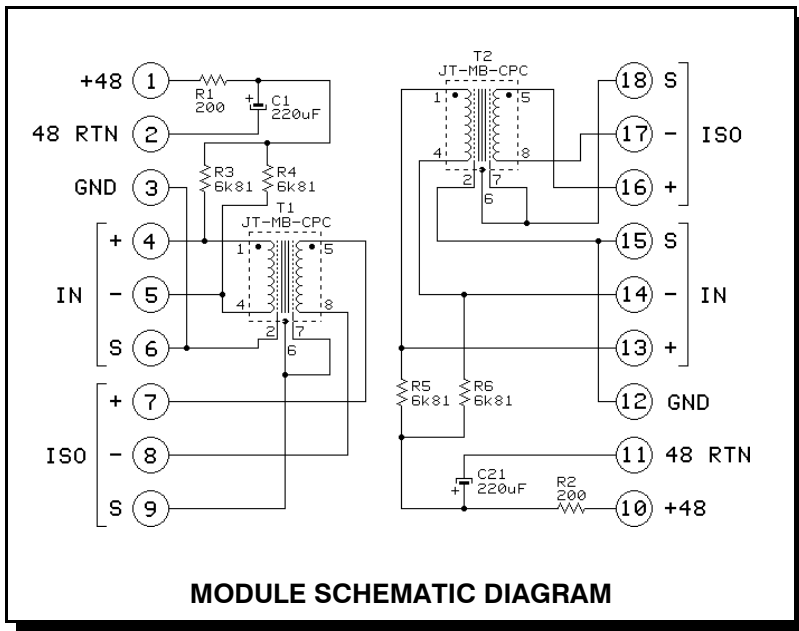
+48 1
R1
200
C1
220uF
48 RTN 2
R3
6k81
R4
6k81
GND 3
T1
JT-MB-CPC
+ 4
IN - 5
S 6
1 5
4 8
2 7
6
+ 7
ISO - 8
S 9

T2
JT-MB-CPC
1 5
4 8
2 7
6
18 S
17 - ISO
16 +
15 S
14 - IN
13 +
R5
6k81
R6
6k81
12 GND
11 48 RTN
C21
220uF
R2
200
10 +48

MODULE SCHEMATIC DIAGRAM